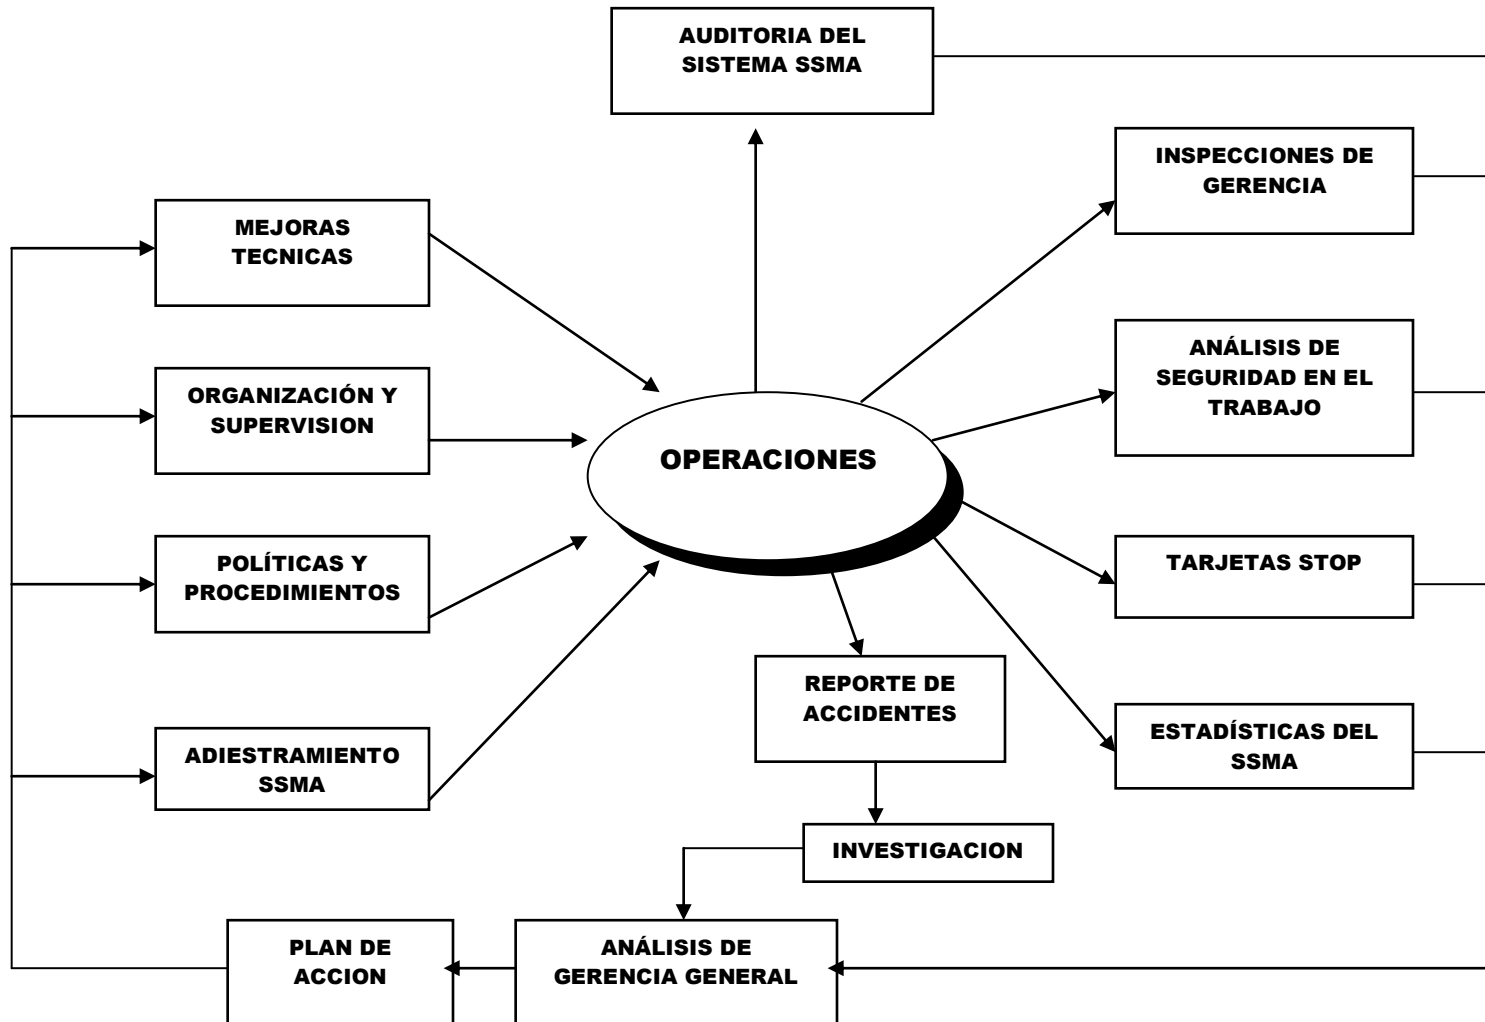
AUDITORIA DEL SISTEMA SSMA

INSPECCIONES DE GERENCIA

MEJORAS TECNICAS

ANÁLISIS DE SEGURIDAD EN EL TRABAJO

ORGANIZACIÓN Y SUPERVISION

OPERACIONES

POLÍTICAS Y PROCEDIMIENTOS

TARJETAS STOP

REPORTE DE ACCIDENTES

ESTADÍSTICAS DEL SSMA

ADIESTRAMIENTO SSMA

INVESTIGACION

PLAN DE ACCION

ANÁLISIS DE GERENCIA GENERAL